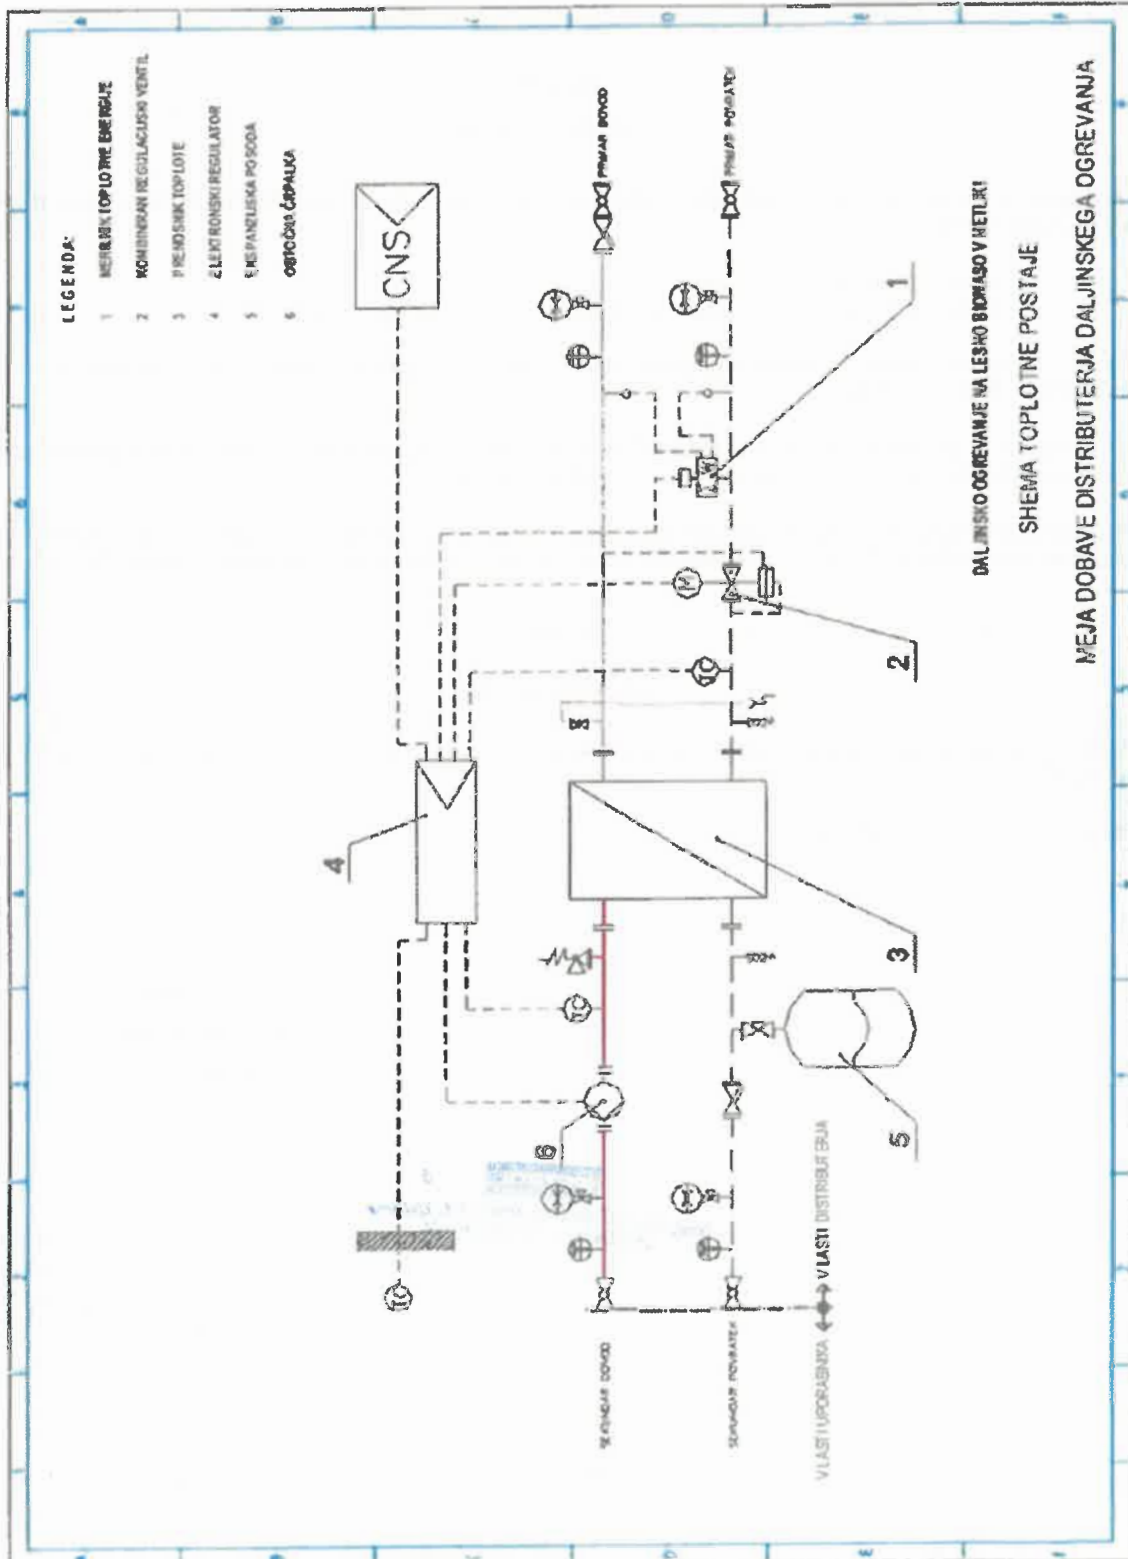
LEGENDA:
1 MERILNIK TOPLOTNE ENERGIJE
2 KOMBINIRANI REGULACIJSKI VENTIL
3 PRENOSNIK TOPLOTE
4 ELEKTRONSKI REGULATOR
5 EKSPANZIJSKA POSODA
6 OBTOČNA ČRPALKA

CNS

PRIMAR DOVOD
PRIMAR POVRATEK

1
2
3
4
5
6

DALJINSKO OGREVANJE NA LESNO BIOMASO V KETLJU
SHEMA TOPLOTNE POSTAJE
MEJA DOBAVE DISTRIBUTERJA DALJINSKEGA OGREVANJA

SEKUNDAR DOVOD
SEKUNDAR POVRATEK
V LASTI UPORABNIKA
V LASTI DISTRIBUTERJA

TC
TC